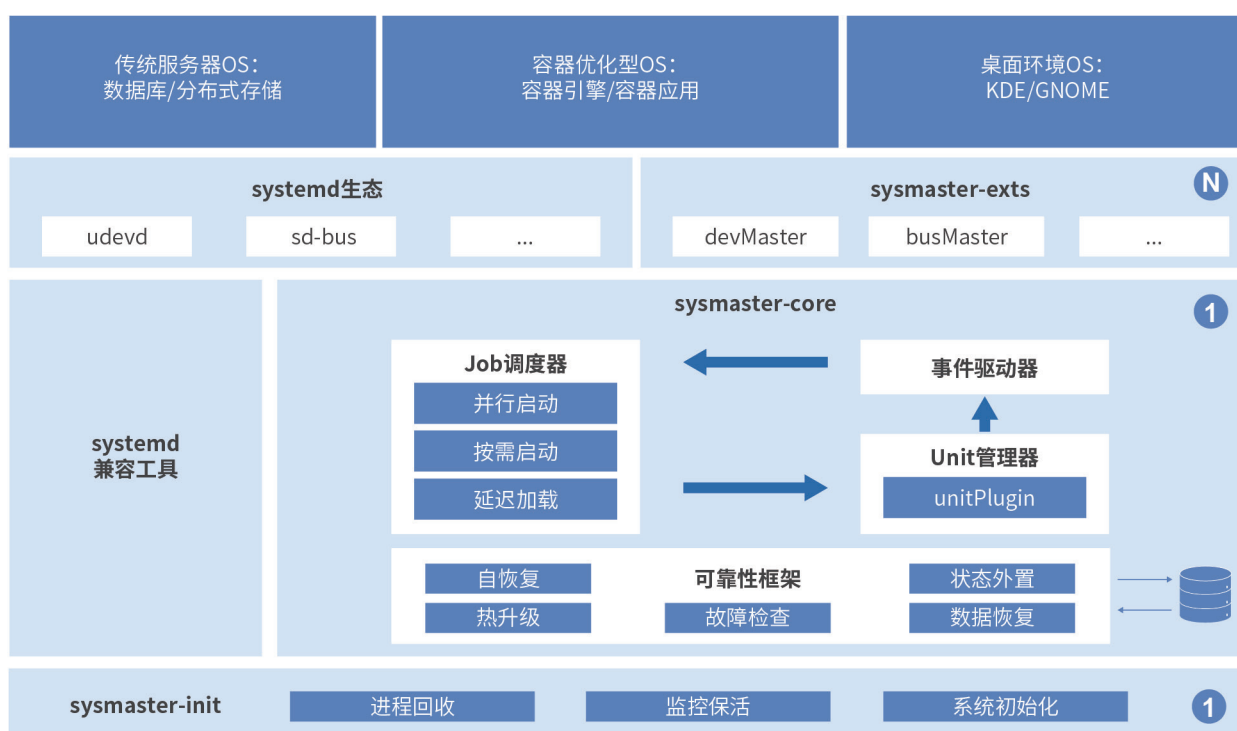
传统服务器OS：
数据库/分布式存储

容器优化型OS：
容器引擎/容器应用

桌面环境OS：
KDE/GNOME

systemd生态

udevd

sd-bus

...

sysmaster-exts

N

devMaster

busMaster

...

systemd
兼容工具

sysmaster-core

1

Job调度器

并行启动

按需启动

延迟加载

事件驱动器

Unit管理器

unitPlugin

自恢复

可靠性框架

状态外置

热升级

故障检查

数据恢复

sysmaster-init

进程回收

监控保活

系统初始化

1